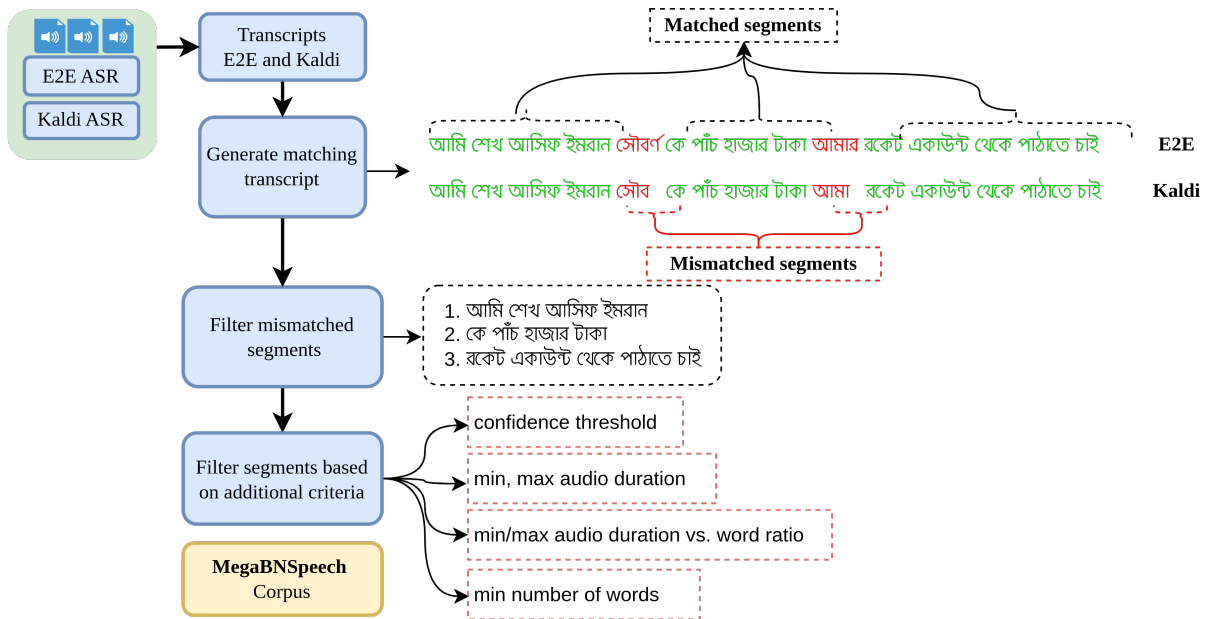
E2E ASR

Kaldi ASR

Transcripts E2E and Kaldi

Matched segments

Generate matching transcript

আমি শেখ আসিফ ইমরান সৌবর্ণ কে পাঁচ হাজার টাকা আমার রকেট একাউন্ট থেকে পাঠাতে চাই E2E

আমি শেখ আসিফ ইমরান সৌব কে পাঁচ হাজার টাকা আমা রকেট একাউন্ট থেকে পাঠাতে চাই Kaldi

Mismatched segments

Filter mismatched segments

1. আমি শেখ আসিফ ইমরান
2. কে পাঁচ হাজার টাকা
3. রকেট একাউন্ট থেকে পাঠাতে চাই

Filter segments based on additional criteria

confidence threshold

min, max audio duration

min/max audio duration vs. word ratio

min number of words

MegaBNSpeech Corpus